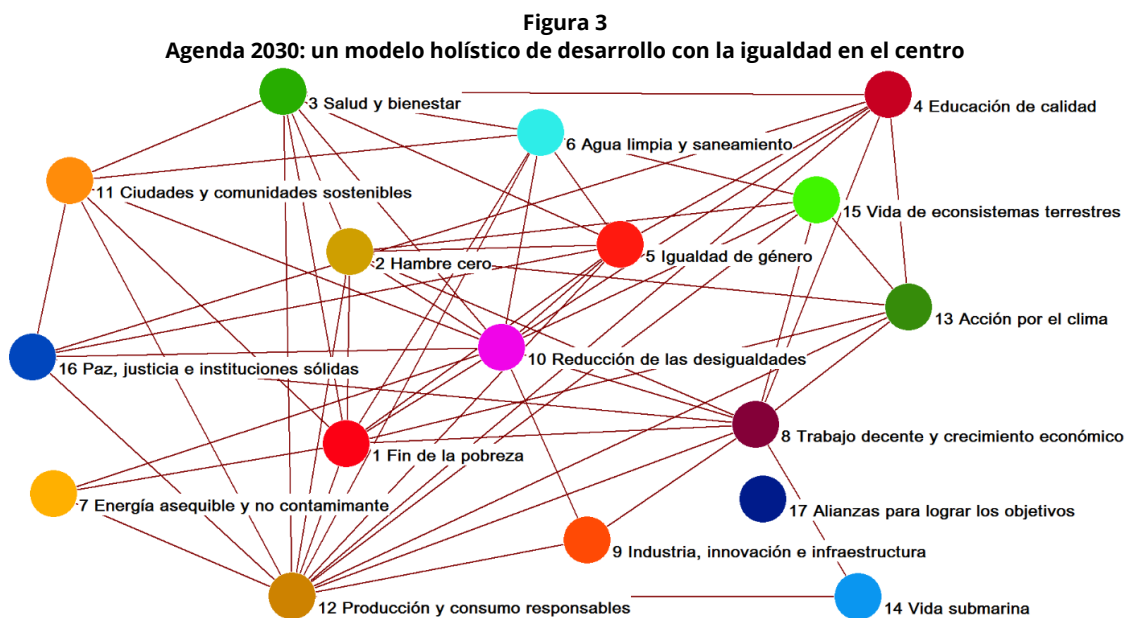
Figura 3
Agenda 2030: un modelo holístico de desarrollo con la igualdad en el centro

3 Salud y bienestar
4 Educación de calidad
6 Agua limpia y saneamiento
11 Ciudades y comunidades sostenibles
15 Vida de econsistemas terrestres
2 Hambre cero
5 Igualdad de género
13 Acción por el clima
16 Paz, justicia e instituciones sólidas
10 Reducción de las desigualdades
8 Trabajo decente y crecimiento económico
1 Fin de la pobreza
7 Energía asequible y no contamimante
17 Alianzas para lograr los objetivos
9 Industria, innovación e infraestructura
12 Producción y consumo responsables
14 Vida submarina